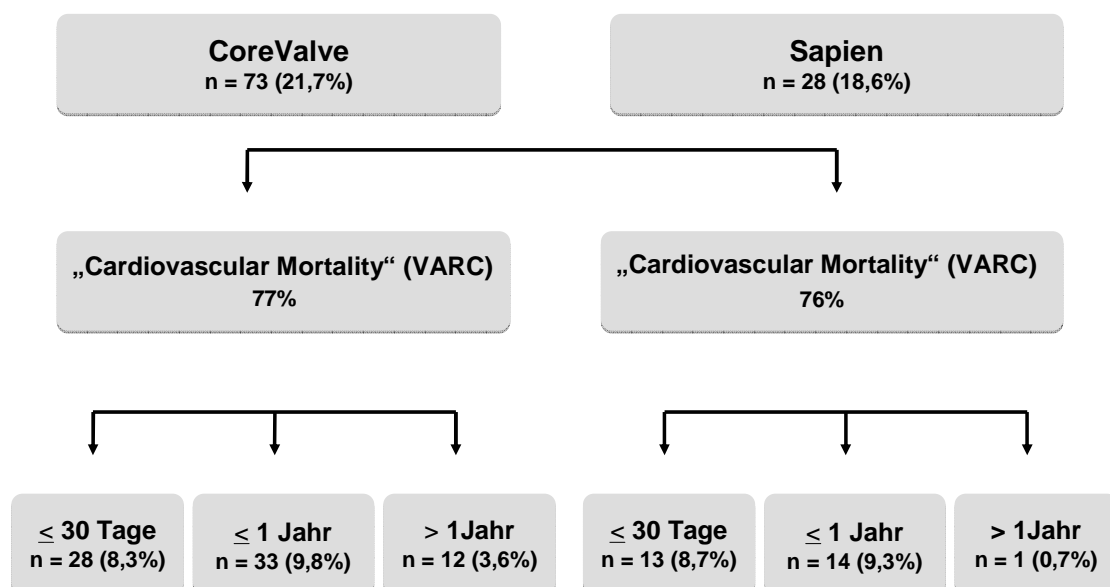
CoreValve
n = 73 (21,7%)

Sapien
n = 28 (18,6%)

„Cardiovascular Mortality“ (VARC)
77%

„Cardiovascular Mortality“ (VARC)
76%

$\leq$ 30 Tage
n = 28 (8,3%)

$\leq$ 1 Jahr
n = 33 (9,8%)

> 1Jahr
n = 12 (3,6%)

$\leq$ 30 Tage
n = 13 (8,7%)

$\leq$ 1 Jahr
n = 14 (9,3%)

> 1Jahr
n = 1 (0,7%)